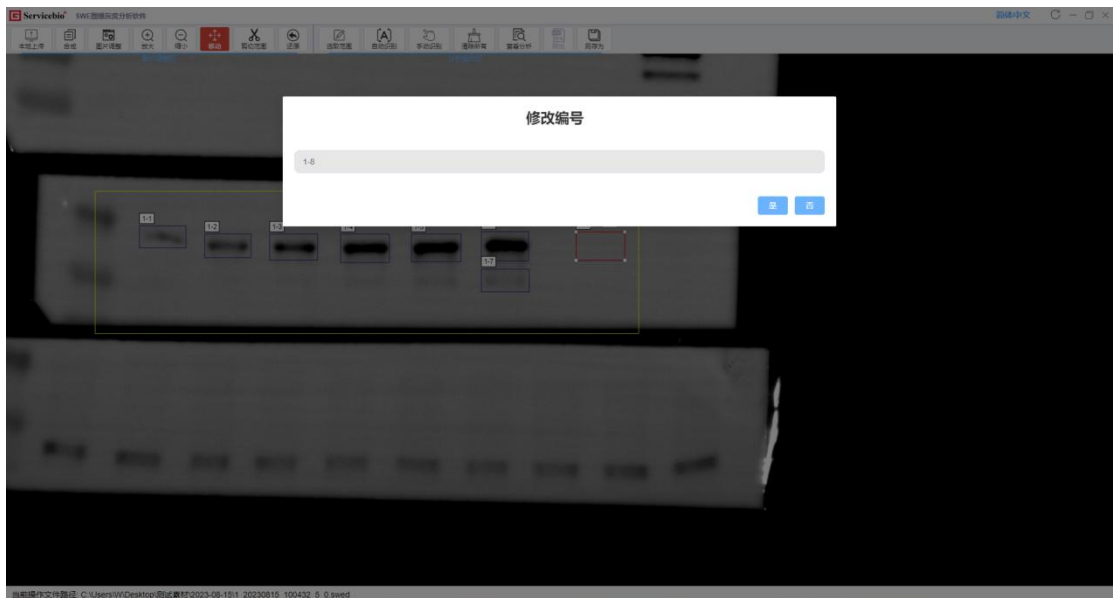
Servicebio® SWE图像灰度分析软件

简体中文

本地上传 合成 图片调整 放大 缩小 移动 剪切范围 还原 选取范围 自动识别 手动识别 清除标注 灰度分析 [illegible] 另存为

修改编号

1-8

是 否

1-1 1-2 1-3 1-4 1-5 1-6 1-7

当前操作文件路径: C:\Users\W\Desktop\测试素材\2023-08-15\1_20230815_100432_5_0.swed